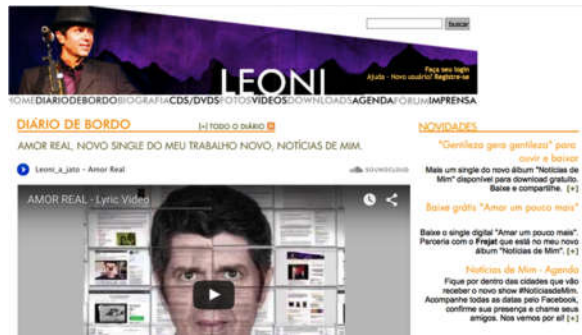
buscar

LEONI

Faça seu login
Ajuda - Novo usuário? Registre-se

HOME DIÁRIO DE BORDO BIOGRAFIA CDS/DVDS FOTOS VÍDEOS DOWNLOADS AGENDA FÓRUM IMPRENSA

DIÁRIO DE BORDO [+] TODO O DIÁRIO

AMOR REAL, NOVO SINGLE DO MEU TRABALHO NOVO, NOTÍCIAS DE MIM.

Leoni_a_jato - Amor Real

SOUNDCLOUD

AMOR REAL - Lyric Video

NOVIDADES

"Gentileza gera gentileza" para ouvir e baixar

Mais um single do novo álbum "Notícias de Mim" disponível para download gratuito. Baixe e compartilhe. [+]

Baixe grátis "Amar um pouco mais"

Baixe o single digital "Amar um pouco mais". Parceria com o Frejat que está no meu novo álbum "Notícias de Mim". [+]

Notícias de Mim - Agenda

Fique por dentro das cidades que vão receber o novo show #NoticiasdeMim. Acompanhe todas as datas pelo Facebook, confirme sua presença e chame seus amigos. Nos vemos por aí! [+]